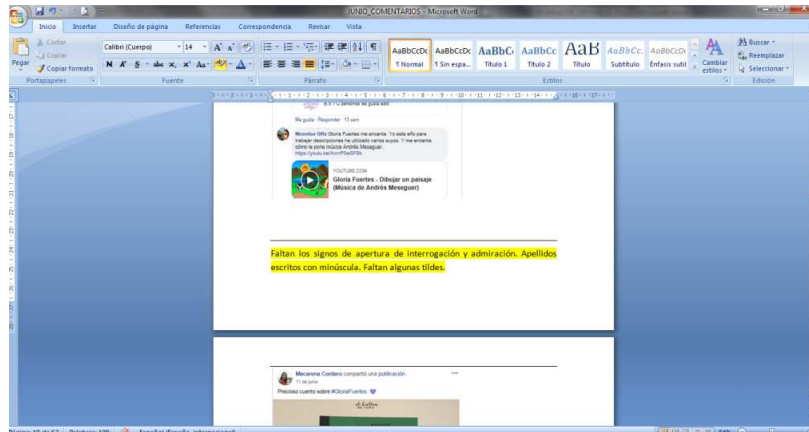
JUNIO_COMENTARIOS - Microsoft Word

Inicio Insertar Diseño de página Referencias Correspondencia Revisar Vista

Cortar
Copiar
Pegar
Copiar formato
Portapapeles

Calibri (Cuerpo) 14
N K S abe x, x² Aa
Fuente

Párrafo

AaBbCcDc ¶ Normal
AaBbCcDc ¶ Sin espa...
AaBbC Título 1
AaBbCc Título 2
AaB Título
AaBbCc. Subtítulo
AaBbCcDc Énfasis sutil
Cambiar estilos
Estilos

Buscar
Reemplazar
Seleccionar
Edición

Me gusta · Responder · 15 sem

Mcanlisa GRz Gloria Fuertes me encanta. Yo este año para trabajar descripciones he utilizado varios suyos. Y me encanta como la pone música Andrés Meseguer.
https://youtu.be/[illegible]

YOUTUBE.COM
Gloria Fuertes - Dibujar un paisaje (Música de Andrés Meseguer)

Faltan los signos de apertura de interrogación y admiración. Apellidos escritos con minúscula. Faltan algunas tildes.

Macarena Cordero compartió una publicación
11 de junio
Precioso cuento sobre #GloriaFuertes.

Página: 10 de 62 Palabras: 180 Español (España, internacional)